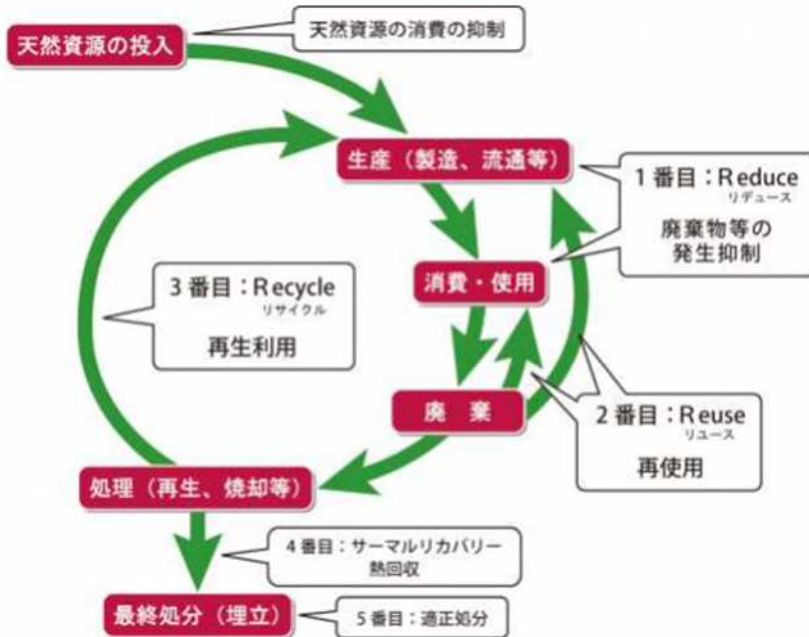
天然資源の投入

天然資源の消費の抑制

生産（製造、流通等）

1番目：Reduce
リデュース
廃棄物等の
発生抑制

3番目：Recycle
リサイクル
再生利用

消費・使用

廃　棄

2番目：Reuse
リユース
再使用

処理（再生、焼却等）

4番目：サーマルリカバリー
熱回収

最終処分（埋立）

5番目：適正処分